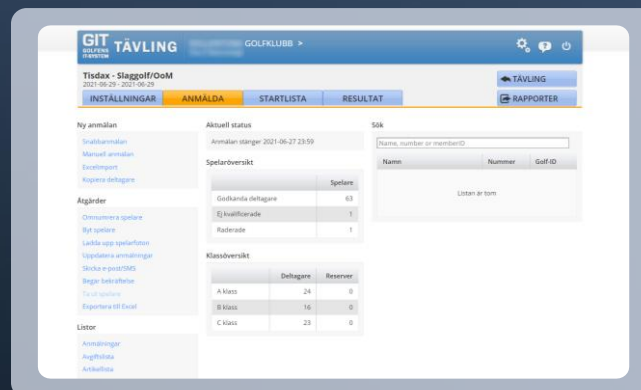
GIT GOLFENS IT-SYSTEM TÄVLING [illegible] GOLFKLUBB >

Tisdax - Slaggolf/OoM
2021-06-29 - 2021-06-29

TÄVLING

INSTÄLLNINGAR ANMÄLDA STARTLISTA RESULTAT

RAPPORTER

Ny anmälan

Snabbanmälan
Manuell anmälan
Excelimport
Kopiera deltagare

Åtgärder

Omnumrera spelare
Byt spelare
Ladda upp spelarfoton
Uppdatera anmälningar
Skicka e-post/SMS
Begär bekräftelse
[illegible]
Exportera till Excel

Listor

Anmälningar
Avgiftslista
Artikellista

Aktuell status

Anmälan stänger 2021-06-27 23:59

Spelaröversikt

| | Spelare |
|---|---|
| Godkända deltagare | 63 |
| Ej kvalificerade | 1 |
| Raderade | 1 |

Klassöversikt

| | Deltagare | Reserver |
|---|---|---|
| A klass | 24 | 0 |
| B klass | 16 | 0 |
| C klass | 23 | 0 |

Sök

Name, number or memberID

| Namn | Nummer | Golf-ID |
|---|---|---|

Listan är tom